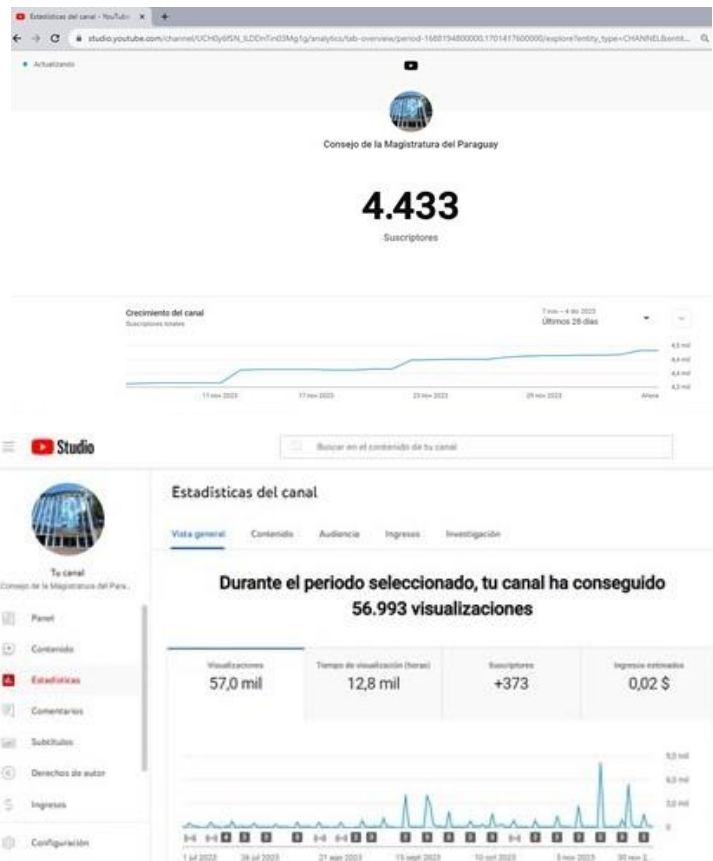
Estadísticas del canal - YouTube ×

studio.youtube.com/channel/UCH0y6fSN_ILDDnTin03Mg1g/analytics/tab-overview/period-1688194800000,1701417600000/explore?entity_type=CHANNEL&entit...

• Actualizando

Consejo de la Magistratura del Paraguay

4.433

Suscriptores

Crecimiento del canal
Suscriptores totales

7 nov – 4 dic 2023
Últimos 28 días

4,5 mil
4,4 mil
4,4 mil
4,3 mil

11 nov 2023 17 nov 2023 23 nov 2023 29 nov 2023 Ahora

Studio

Buscar en el contenido de tu canal

Tu canal
Consejo de la Magistratura del Para...

Panel
Contenido
Estadísticas
Comentarios
Subtítulos
Derechos de autor
Ingresos
Configuración

Estadísticas del canal

Vista general Contenido Audiencia Ingresos Investigación

Durante el periodo seleccionado, tu canal ha conseguido 56.993 visualizaciones

| Visualizaciones | Tiempo de visualización (horas) | Suscriptores | Ingresos estimados |
|---|---|---|---|
| 57,0 mil | 12,8 mil | +373 | 0,02 $ |

9,0 mil
6,0 mil
3,0 mil
0

1 jul 2023 28 jul 2023 21 ago 2023 15 sept 2023 10 oct 2023 5 nov 2023 30 nov 2...